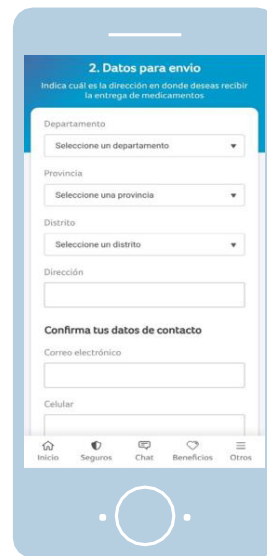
2. Datos para envio

Indica cuál es la dirección en donde deseas recibir la entrega de medicamentos

Departamento

Seleccione un departamento

Provincia

Seleccione una provincia

Distrito

Seleccione un distrito

Dirección

Confirma tus datos de contacto

Correo electrónico

Celular

Inicio Seguros Chat Beneficios Otros